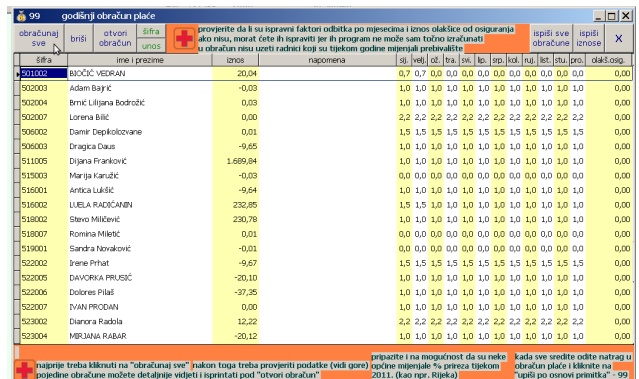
99 godišnji obračun plaće

obračunaj sve | briši | otvori obračun | šifra unos

provjerite da li su ispravni faktori odbitka po mjesecima i iznos olakšice od osiguranja ako nisu, morat ćete ih ispraviti jer ih program ne može sam točno izračunati u obračun nisu uzeti radnici koji su tijekom godine mijenjali prebivalište

ispiši sve obračune | ispiši iznose | X

| šifra | ime i prezime | iznos | napomena | sij. | velj. | ož. | tra. | svi. | lip. | srp. | kol. | ruj. | list. | stu. | pro. | olakš.osig. |
|---|---|---|---|---|---|---|---|---|---|---|---|---|---|---|---|---|
| 501002 | BIOČIĆ VEDRAN | 20,04 | | 0,7 | 0,7 | 0,0 | 0,0 | 0,0 | 0,0 | 0,0 | 0,0 | 0,0 | 0,0 | 0,0 | 0,0 | 0,00 |
| 502003 | Adam Bajrić | -0,03 | | 1,0 | 1,0 | 1,0 | 1,0 | 1,0 | 1,0 | 1,0 | 1,0 | 1,0 | 1,0 | 1,0 | 1,0 | 0,00 |
| 502004 | Brnić Lilijana Bodrožić | -0,03 | | 1,0 | 1,0 | 1,0 | 1,0 | 1,0 | 1,0 | 1,0 | 1,0 | 1,0 | 1,0 | 1,0 | 1,0 | 0,00 |
| 502007 | Lorena Bilić | 0,00 | | 2,2 | 2,2 | 2,2 | 2,2 | 2,2 | 2,2 | 2,2 | 2,2 | 2,2 | 2,2 | 2,2 | 2,2 | 0,00 |
| 506002 | Damir Depikolozvane | 0,01 | | 1,5 | 1,5 | 1,5 | 1,5 | 1,5 | 1,5 | 1,5 | 1,5 | 1,5 | 1,5 | 1,5 | 1,5 | 0,00 |
| 506003 | Dragica Daus | -9,65 | | 1,0 | 1,0 | 1,0 | 1,0 | 1,0 | 1,0 | 1,0 | 1,0 | 1,0 | 1,0 | 1,0 | 1,0 | 0,00 |
| 511005 | Dijana Franković | 1.689,84 | | 0,0 | 0,0 | 0,0 | 0,0 | 0,0 | 0,0 | 0,0 | 0,0 | 0,0 | 0,0 | 0,0 | 0,0 | 0,00 |
| 515003 | Marija Karužić | -0,03 | | 1,0 | 1,0 | 1,0 | 1,0 | 1,0 | 1,0 | 1,0 | 1,0 | 1,0 | 1,0 | 1,0 | 1,0 | 0,00 |
| 516001 | Antica Lukšić | -9,64 | | 1,0 | 1,0 | 1,0 | 1,0 | 1,0 | 1,0 | 1,0 | 1,0 | 1,0 | 1,0 | 1,0 | 1,0 | 0,00 |
| 516002 | LUELA RADIČANIN | 232,85 | | 1,5 | 1,5 | 1,5 | 1,5 | 1,5 | 1,5 | 1,5 | 1,5 | 1,5 | 1,5 | 1,5 | 1,5 | 0,00 |
| 518002 | Stevo Milićević | 230,78 | | 1,0 | 1,0 | 1,0 | 1,0 | 1,0 | 1,0 | 1,0 | 1,0 | 1,0 | 1,0 | 1,0 | 1,0 | 0,00 |
| 518007 | Romina Miletić | 0,01 | | 0,0 | 0,0 | 0,0 | 0,0 | 0,0 | 0,0 | 0,0 | 0,0 | 0,0 | 0,0 | 0,0 | 0,0 | 0,00 |
| 519001 | Sandra Novaković | -0,01 | | 0,0 | 0,0 | 0,0 | 0,0 | 0,0 | 0,0 | 0,0 | 0,0 | 0,0 | 0,0 | 0,0 | 0,0 | 0,00 |
| 522002 | Irene Prhat | -9,67 | | 1,5 | 1,5 | 1,5 | 1,5 | 1,5 | 1,5 | 1,5 | 1,5 | 1,5 | 1,5 | 1,5 | 1,5 | 0,00 |
| 522005 | DAVORKA PRUSIĆ | -20,10 | | 1,0 | 1,0 | 1,0 | 1,0 | 1,0 | 1,0 | 1,0 | 1,0 | 1,0 | 1,0 | 1,0 | 1,0 | 0,00 |
| 522006 | Dolores Pilaš | -37,35 | | 1,0 | 1,0 | 1,0 | 1,0 | 1,0 | 1,0 | 1,0 | 1,0 | 1,0 | 1,0 | 1,0 | 1,0 | 0,00 |
| 522007 | IVAN PRODAN | 0,00 | | 2,2 | 2,2 | 2,2 | 2,2 | 2,2 | 2,2 | 2,2 | 2,2 | 2,2 | 2,2 | 2,2 | 2,2 | 0,00 |
| 523002 | Dianora Radola | 12,22 | | 2,2 | 2,2 | 2,2 | 2,2 | 2,2 | 2,2 | 2,2 | 2,2 | 2,2 | 2,2 | 2,2 | 2,2 | 0,00 |
| 523004 | MIRJANA RABAR | -20,12 | | 1,0 | 1,0 | 1,0 | 1,0 | 1,0 | 1,0 | 1,0 | 1,0 | 1,0 | 1,0 | 1,0 | 1,0 | 0,00 |

najprije treba kliknuti na "obračunaj sve" pojedine obračune možete detaljnije vidjeti i isprintati pod "otvori obračun"

nakon toga treba provjeriti podatke (vidi gore)

pripazite i na mogućnost da su neke općine mijenjale % prireza tijekom 2011. (kao npr. Rijeka)

kada sve sredite odite natrag u obračun plaće i kliknite na "upiši po osnovi primitka" - 99